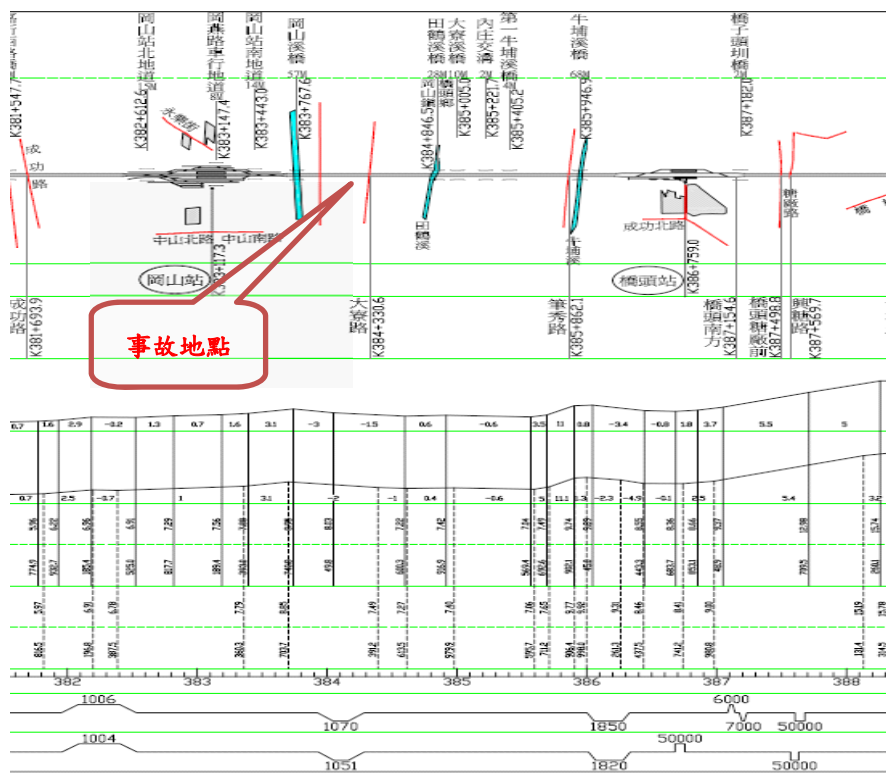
岡山站北地道
岡農路平行地道
岡山站南地道
岡山溪橋
田鶴溪橋
大寮溪橋
內庄交涵
第一牛埔溪橋
牛埔溪橋
橋子頭圳橋
57M
28M
10M
2M
4M
68M
K381+547.7
K382+612.6
K383+147.4
K383+430
K383+767.6
K384+846.5
K385+005.0
K385+221
K385+405.2
K385+946.1
K387+182.0
成功路
中山北路
中山南路
岡山站
K383+173
田鶴溪
牛埔溪
成功北路
橋頭站
K386+759.0
糖廠路
事故地點
成功路
K381+693.9
大寮路
K384+330.6
筆秀路
K385+862.1
橋頭南方
K387+154.6
橋頭糖廠前
K387+498.8
糖廠路
K387+569.7
6.7
1.6
2.9
-3.2
1.3
0.7
1.6
3.1
-3
-1.5
0.6
-0.6
3.5
11
3.8
-3.4
-0.8
1.8
3.7
5.5
5
0.7
2.5
-3.7
1
3.1
-2
-1
0.4
-0.6
5
11.1
3.3
-2.3
-4.9
-0.1
2.5
5.4
3.2
382
383
384
385
386
387
388
1006
1070
1850
6000
7000
50000
1004
1051
1820
50000
50000